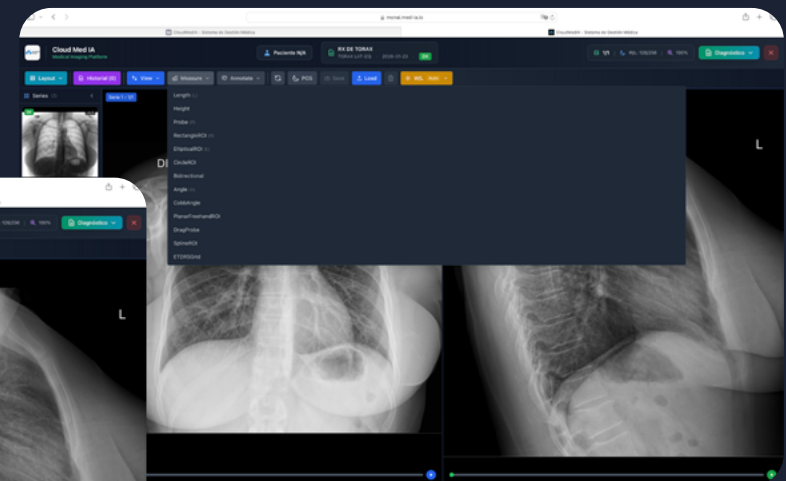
monai.medi-ia.io

CloudMedIA - Sistema de Gestión Médica

CloudMedIA - Sistema de Gestión Médica

Cloud Med IA
Medical Imaging Platform

Paciente N/A

RX DE TORAX
TORAX LAT (D)
2026-01-23
DX

1/1
W/L: 128/256
100%
Diagnóstico

Layout
Historial (0)
View
Measure
Annotate
PCS
Save
Load
W/L

Series (2)

Series 1 - 1/1

Length
Height
Probe
RectangleROI
EllipticalROI
CircleROI
Bidirectional
Angle
CobbAngle
PlanarFreehandROI
DragProbe
SplineROI
ETDRSGrid

L

L

128/256
100%
Diagnóstico

L

DI